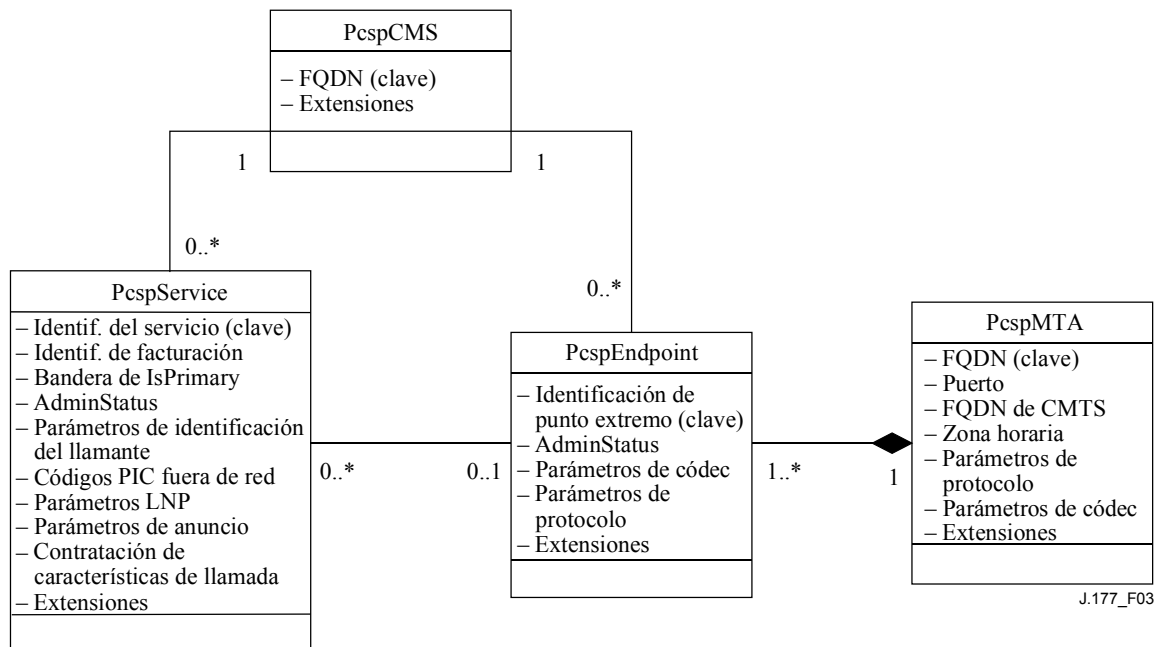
PcspCMS

– FQDN (clave)
– Extensiones

1

1

0..*

PcspService

– Identif. del servicio (clave)
– Identif. de facturación
– Bandera de IsPrimary
– AdminStatus
– Parámetros de identificación del llamante
– Códigos PIC fuera de red
– Parámetros LNP
– Parámetros de anuncio
– Contratación de características de llamada
– Extensiones

0..*

0..*

0..1

PcspEndpoint

– Identificación de punto extremo (clave)
– AdminStatus
– Parámetros de códec
– Parámetros de protocolo
– Extensiones

1..*

1

PcspMTA

– FQDN (clave)
– Puerto
– FQDN de CMTS
– Zona horaria
– Parámetros de protocolo
– Parámetros de códec
– Extensiones

J.177_F03